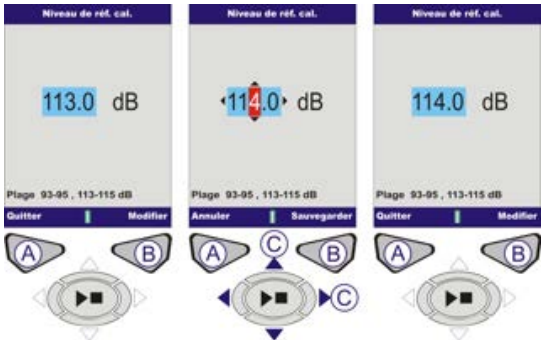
Niveau de réf. cal.

113.0 dB

Plage 93-95 , 113-115 dB

Quitter Modifier

A B

Niveau de réf. cal.

114.0 dB

Plage 93-95 , 113-115 dB

Annuler Sauvegarder

A C B

C

Niveau de réf. cal.

114.0 dB

Plage 93-95 , 113-115 dB

Quitter Modifier

A B